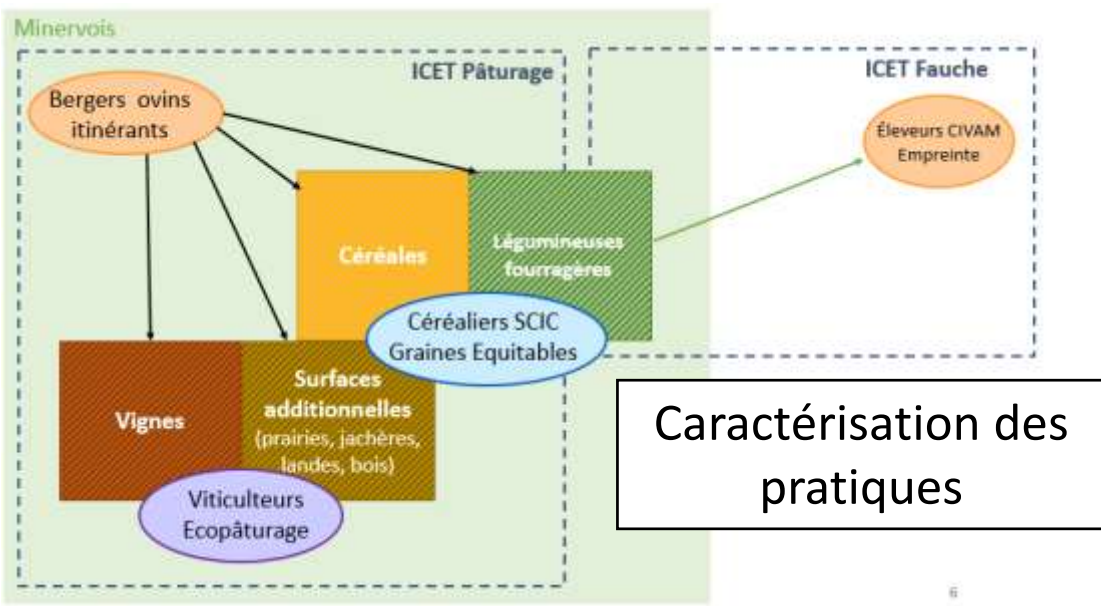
Minervois

ICET Pâturage

ICET Fauche

Bergers ovins itinérants

Éleveurs CIVAM Empreinte

Céréales

Légumineuses fourragères

Céréaliers SCIC Graines Equitables

Vignes

Surfaces additionnelles (prairies, jachères, landes, bois)

Viticulteurs Ecopâturage

Caractérisation des pratiques

6